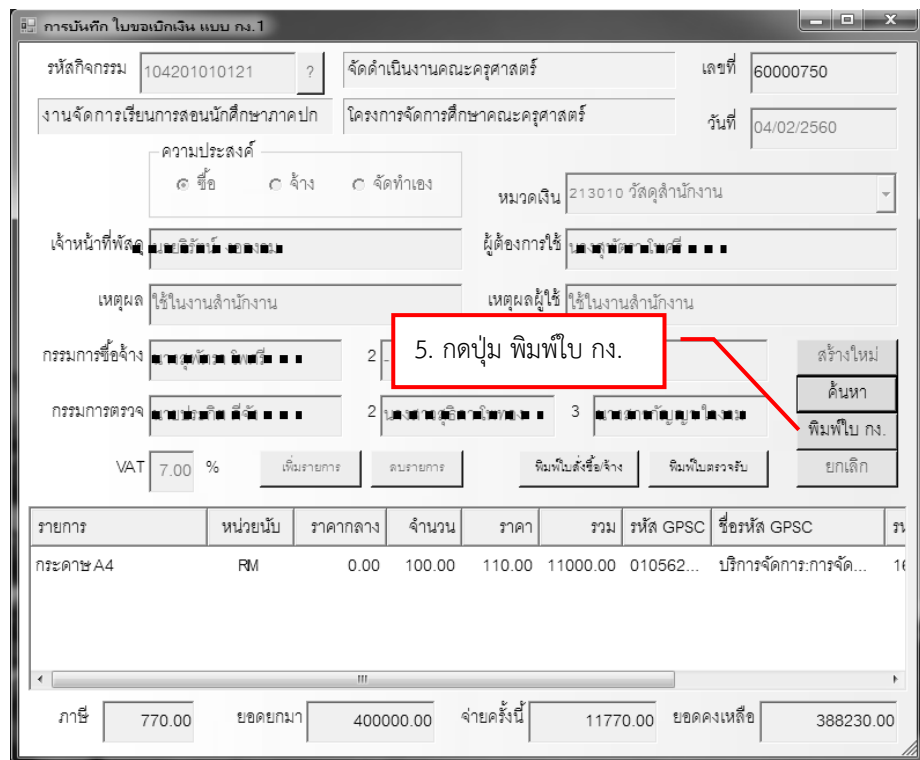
การบันทึก ใบขอเบิกเงิน แบบ กง.1

รหัสกิจกรรม 104201010121 ? จัดดำเนินงานคณะครุศาสตร์ เลขที่ 60000750

งานจัดการเรียนการสอนนักศึกษาภาคปก โครงการจัดการศึกษาคณะครุศาสตร์ วันที่ 04/02/2560

ความประสงค์
ซื้อ จ้าง จัดทำเอง

หมวดเงิน 213010 วัสดุสำนักงาน

เจ้าหน้าที่พัสดุ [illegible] ผู้ต้องการใช้ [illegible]

เหตุผล ใช้ในงานสำนักงาน เหตุผลผู้ใช้ ใช้ในงานสำนักงาน

5. กดปุ่ม พิมพ์ใบ กง.

กรรมการซื้อจ้าง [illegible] 2 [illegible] สร้างใหม่
ค้นหา
กรรมการตรวจ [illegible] 2 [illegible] 3 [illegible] พิมพ์ใบ กง.

VAT 7.00 % เพิ่มรายการ ลบรายการ พิมพ์ใบสั่งซื้อ/จ้าง พิมพ์ใบตรวจรับ ยกเลิก

| รายการ | หน่วยนับ | ราคากลาง | จำนวน | ราคา | รวม | รหัส GPSC | ชื่อรหัส GPSC | ร |
|---|---|---|---|---|---|---|---|---|
| กระดาษ A4 | RM | 0.00 | 100.00 | 110.00 | 11000.00 | 010562... | บริการจัดการ:การจัด... | 16 |

ภาษี 770.00 ยอดยกมา 400000.00 จ่ายครั้งนี้ 11770.00 ยอดคงเหลือ 388230.00